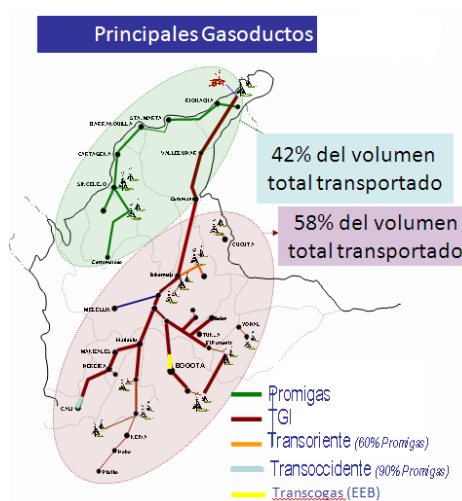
Principales Gasoductos

RIOHACHA
STA. MARTA
BARRANQUILLA
CARTAGENA
VALLEDUPAR
SINCELEJO
Montería
CUCUTA
Barrancabermeja
MEDELLIN
MANIZALES
PEREIRA
BOGOTA
YOPAL
CALI
NEIVA
Pasto

42% del volumen total transportado

58% del volumen total transportado

Promigas
TGI
Transoriente (60% Promigas)
Transoccidente (90% Promigas)
Transcogas (EEB)